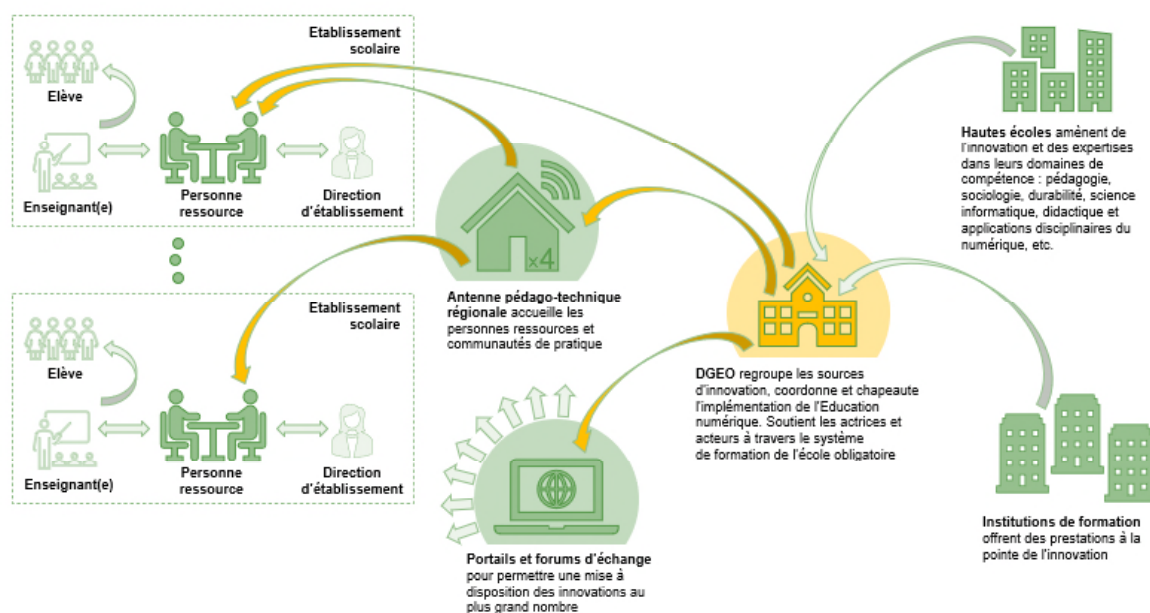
Etablissement scolaire

Elève

Enseignant(e)

Personne ressource

Direction d'établissement

Etablissement scolaire

Elève

Enseignant(e)

Personne ressource

Direction d'établissement

x4

Antenne pédago-technique régionale accueille les personnes ressources et communautés de pratique

Portails et forums d'échange pour permettre une mise à disposition des innovations au plus grand nombre

DGEO regroupe les sources d'innovation, coordonne et chapeaute l'implémentation de l'Education numérique. Soutient les actrices et acteurs à travers le système de formation de l'école obligatoire

Hautes écoles amènent de l'innovation et des expertises dans leurs domaines de compétence : pédagogie, sociologie, durabilité, science informatique, didactique et applications disciplinaires du numérique, etc.

Institutions de formation offrent des prestations à la pointe de l'innovation